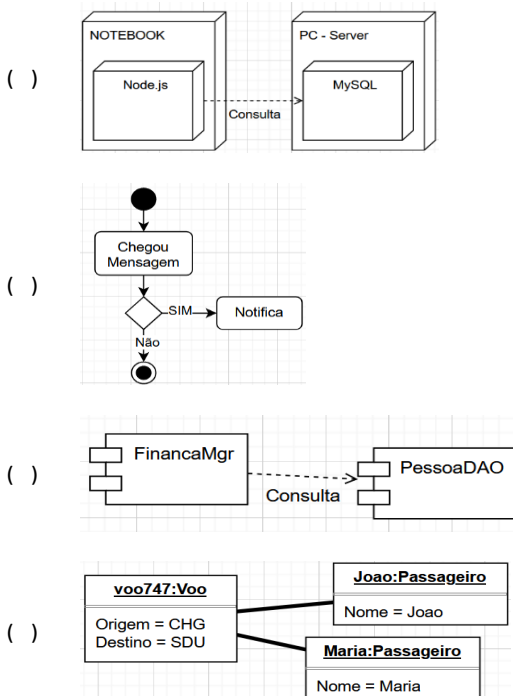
( )

NOTEBOOK

Node.js

PC - Server

MySQL

Consulta

( )

Chegou Mensagem

SIM

Notifica

Não

( )

FinancaMgr

PessoaDAO

Consulta

( )

voo747:Voo

Origem = CHG
Destino = SDU

Joao:Passageiro

Nome = Joao

Maria:Passageiro

Nome = Maria